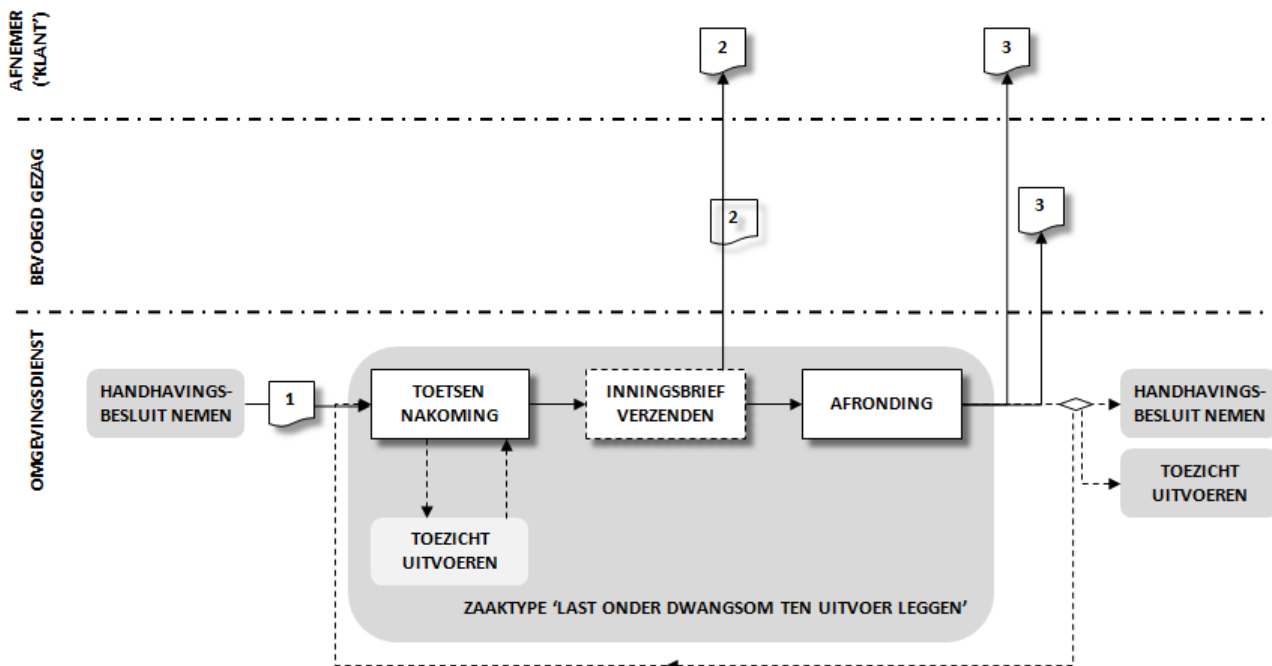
AFNEMER ('KLANT')

BEVOEGD GEZAG

OMGEVINGSDIENST

2

3

2

3

HANDHAVINGS-BESLUIT NEMEN

1

TOETSEN NAKOMING

INNINGSBRIEF VERZENDEN

AFRONDING

HANDHAVINGS-BESLUIT NEMEN

TOEZICHT UITVOEREN

TOEZICHT UITVOEREN

ZAAKTYPE 'LAST ONDER DWANGSOM TEN UITVOER LEGGEN'